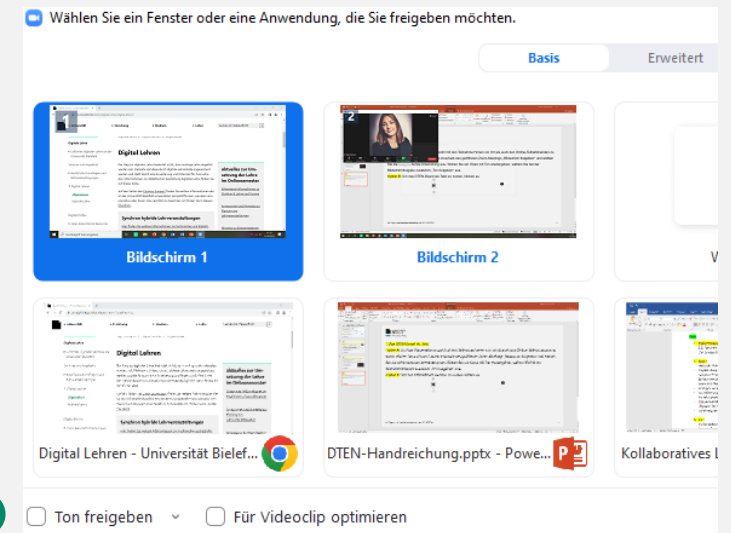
Wählen Sie ein Fenster oder eine Anwendung, die Sie freigeben möchten.

Basis
Erweitert

1
Digital Lehren

Bildschirm 1

2

Bildschirm 2

W

Digital Lehren

Digital Lehren - Universität Bielef...

DTEN-Handreichung.pptx - Powe...

Kollaboratives L

Ton freigeben
Für Videoclip optimieren